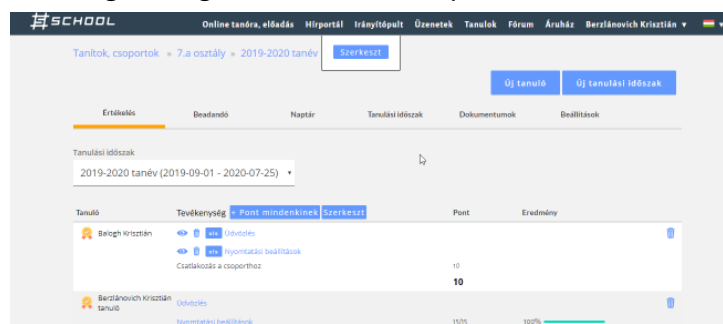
#SCHOOL Online tanóra, előadás Hírportál Irányítópult Üzenetek Tanulok Fórum Áruház Berzlánovich Krisztián ▾

Tanítók, csoportok » 7.a osztály » 2019-2020 tanév

Szerkeszt

Új tanuló Új tanulási időszak

Értékelés Beadandó Naptár Tanulási időszak Dokumentumok Beállítások

Tanulási időszak

2019-2020 tanév (2019-09-01 - 2020-07-25) ▾

| Tanuló | Tevékenység + Pont mindenkinek Szerkeszt | Pont | Eredmény |
|---|---|---|---|
| Balogh Krisztián | elo Üdvözlés | | |
| | elo Nyomtatási beállítások | | |
| | Csatlakozás a csoporthoz | 10 | |
| | | 10 | |
| Berzlánovich Krisztián tanuló | Üdvözlés | | |
| | Nyomtatási beállítások | 15/05 | 100% |